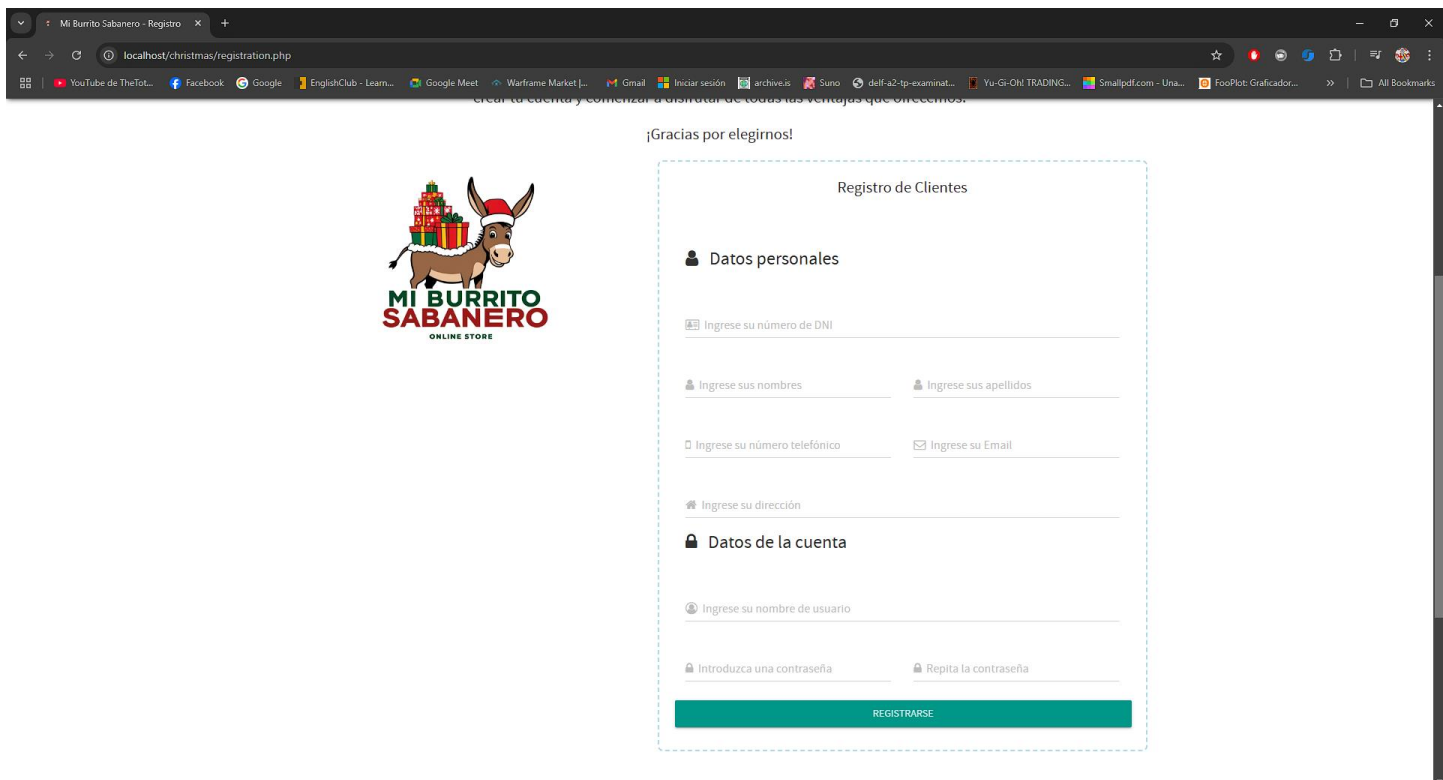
Mi Burrito Sabanero - Registro ×
localhost/christmas/registration.php
YouTube de TheTot... Facebook Google EnglishClub - Learn... Google Meet Warframe Market |... Gmail Iniciar sesión archive.is Suno delf-a2-tp-examinat... Yu-Gi-Oh! TRADING... Smallpdf.com - Una... FooPlot: Graficador... » All Bookmarks

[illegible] crear tu cuenta y comenzar a disfrutar de todas las ventajas que ofrecemos.

¡Gracias por elegirnos!

MI BURRITO SABANERO
ONLINE STORE

Registro de Clientes

Datos personales

Ingrese su número de DNI

Ingrese sus nombres

Ingrese sus apellidos

Ingrese su número telefónico

Ingrese su Email

Ingrese su dirección

Datos de la cuenta

Ingrese su nombre de usuario

Introduzca una contraseña

Repita la contraseña

REGISTRARSE